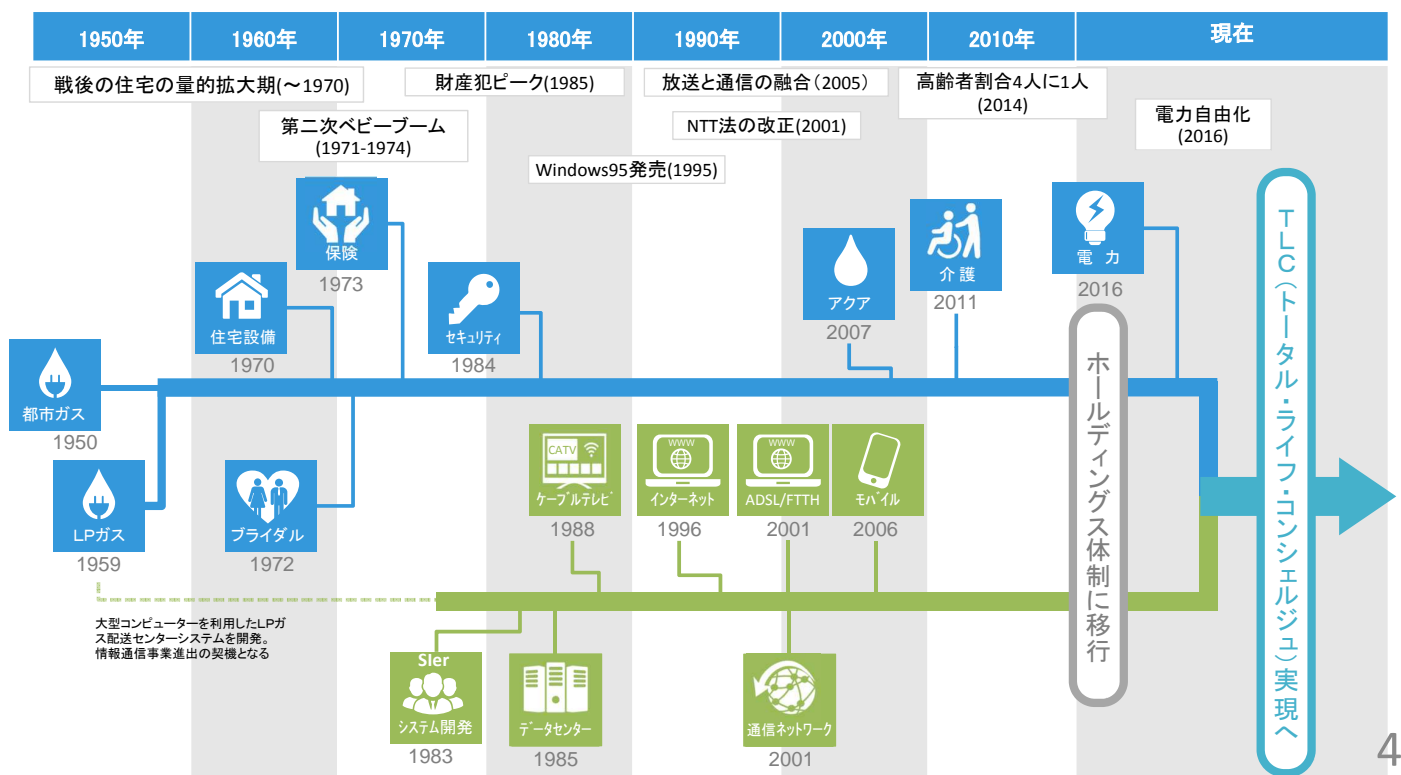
| 1950年 | 1960年 | 1970年 | 1980年 | 1990年 | 2000年 | 2010年 | 現在 |
|---|---|---|---|---|---|---|---|

戦後の住宅の量的拡大期(～1970)

財産犯ピーク(1985)

放送と通信の融合（2005）

高齢者割合4人に1人 (2014)

第二次ベビーブーム (1971-1974)

NTT法の改正(2001)

電力自由化 (2016)

Windows95発売(1995)

保険 1973

住宅設備 1970

セキュリティ 1984

アクア 2007

介護 2011

電 力 2016

都市ガス 1950

LPガス 1959

ブライダル 1972

CATV

ケーブルテレビ 1988

WWW

インターネット 1996

WWW

ADSL/FTTH 2001

モバイル 2006

ホールディングス体制に移行

TLC（トータル・ライフ・コンシェルジュ）実現へ

大型コンピューターを利用したLPガス配送センターシステムを開発。情報通信事業進出の契機となる

SIer システム開発 1983

データセンター 1985

通信ネットワーク 2001

4